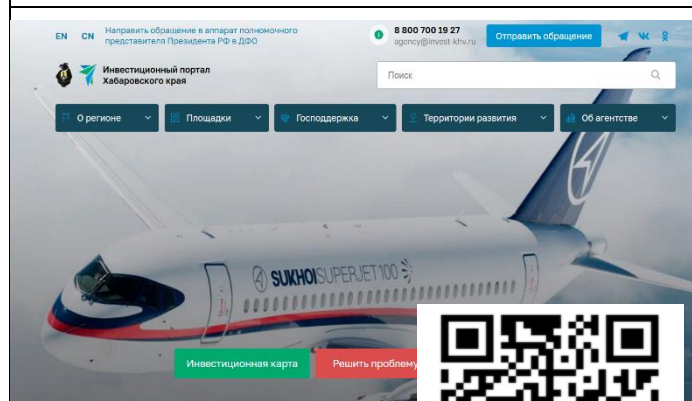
EN CN Направить обращение в аппарат полномочного представителя Президента РФ в ДФО

8 800 700 19 27
agency@invest-khv.ru

Отправить обращение

Инвестиционный портал Хабаровского края

Поиск

О регионе
Площадки
Господдержка
Территории развития
Об агентстве

SUKHOI SUPERJET 100

Инвестиционная карта
Решить проблему